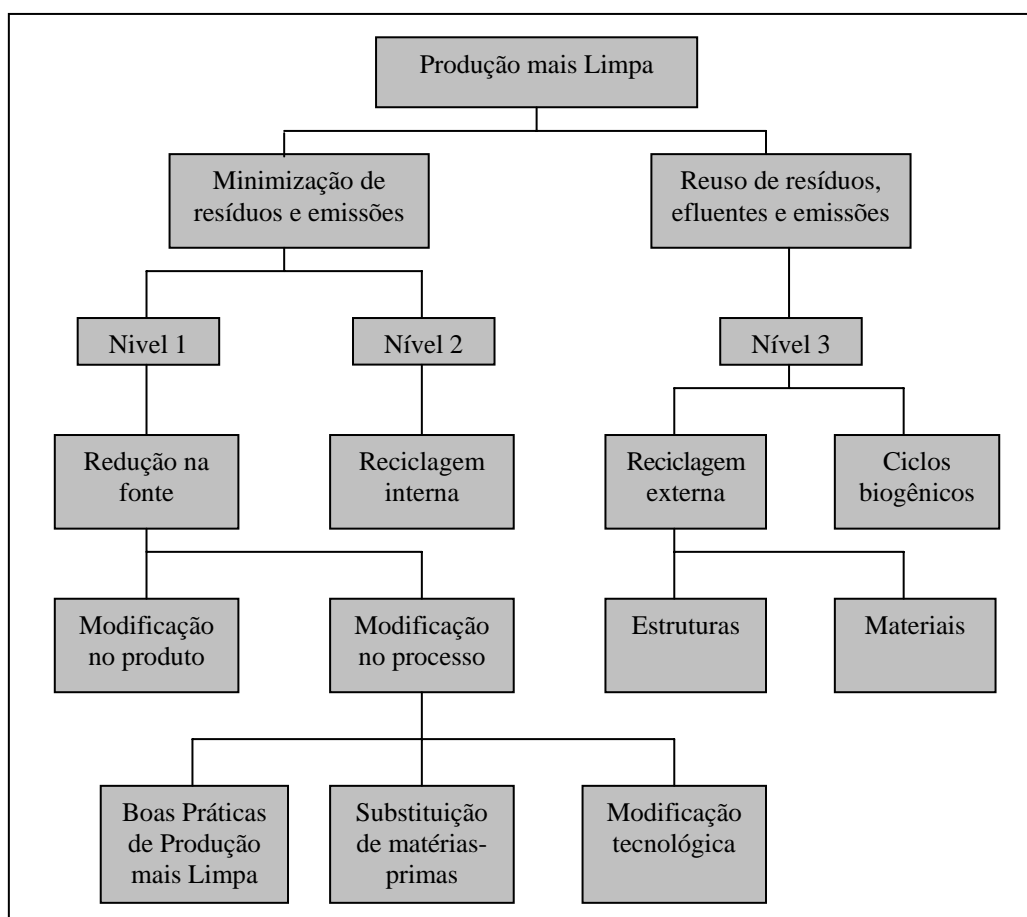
Produção mais Limpa

Minimização de resíduos e emissões

Reuso de resíduos, efluentes e emissões

Nivel 1

Nível 2

Nível 3

Redução na fonte

Reciclagem interna

Reciclagem externa

Ciclos biogênicos

Modificação no produto

Modificação no processo

Estruturas

Materiais

Boas Práticas de Produção mais Limpa

Substituição de matérias-primas

Modificação tecnológica